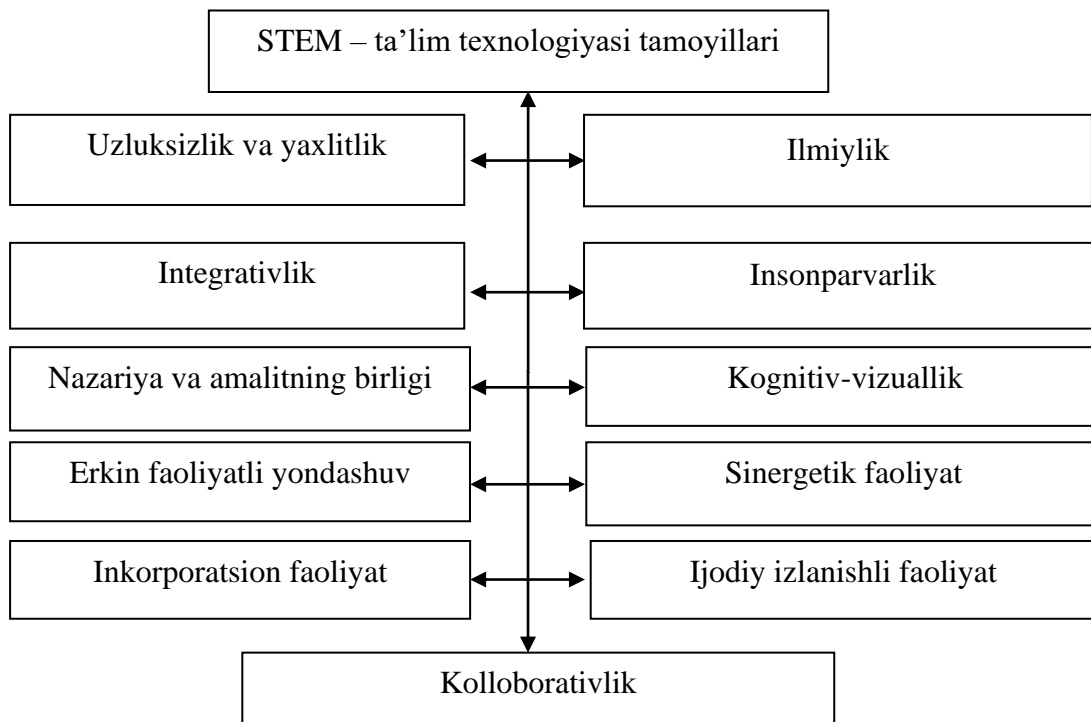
STEM – ta’lim texnologiyasi tamoyillari

Uzluksizlik va yaxlitlik

Ilmiylik

Integrativlik

Insonparvarlik

Nazariya va amalitning birligi

Kognitiv-vizuallik

Erkin faoliyatli yondashuv

Sinergetik faoliyat

Inkorporatsion faoliyat

Ijodiy izlanishli faoliyat

Kolloborativlik